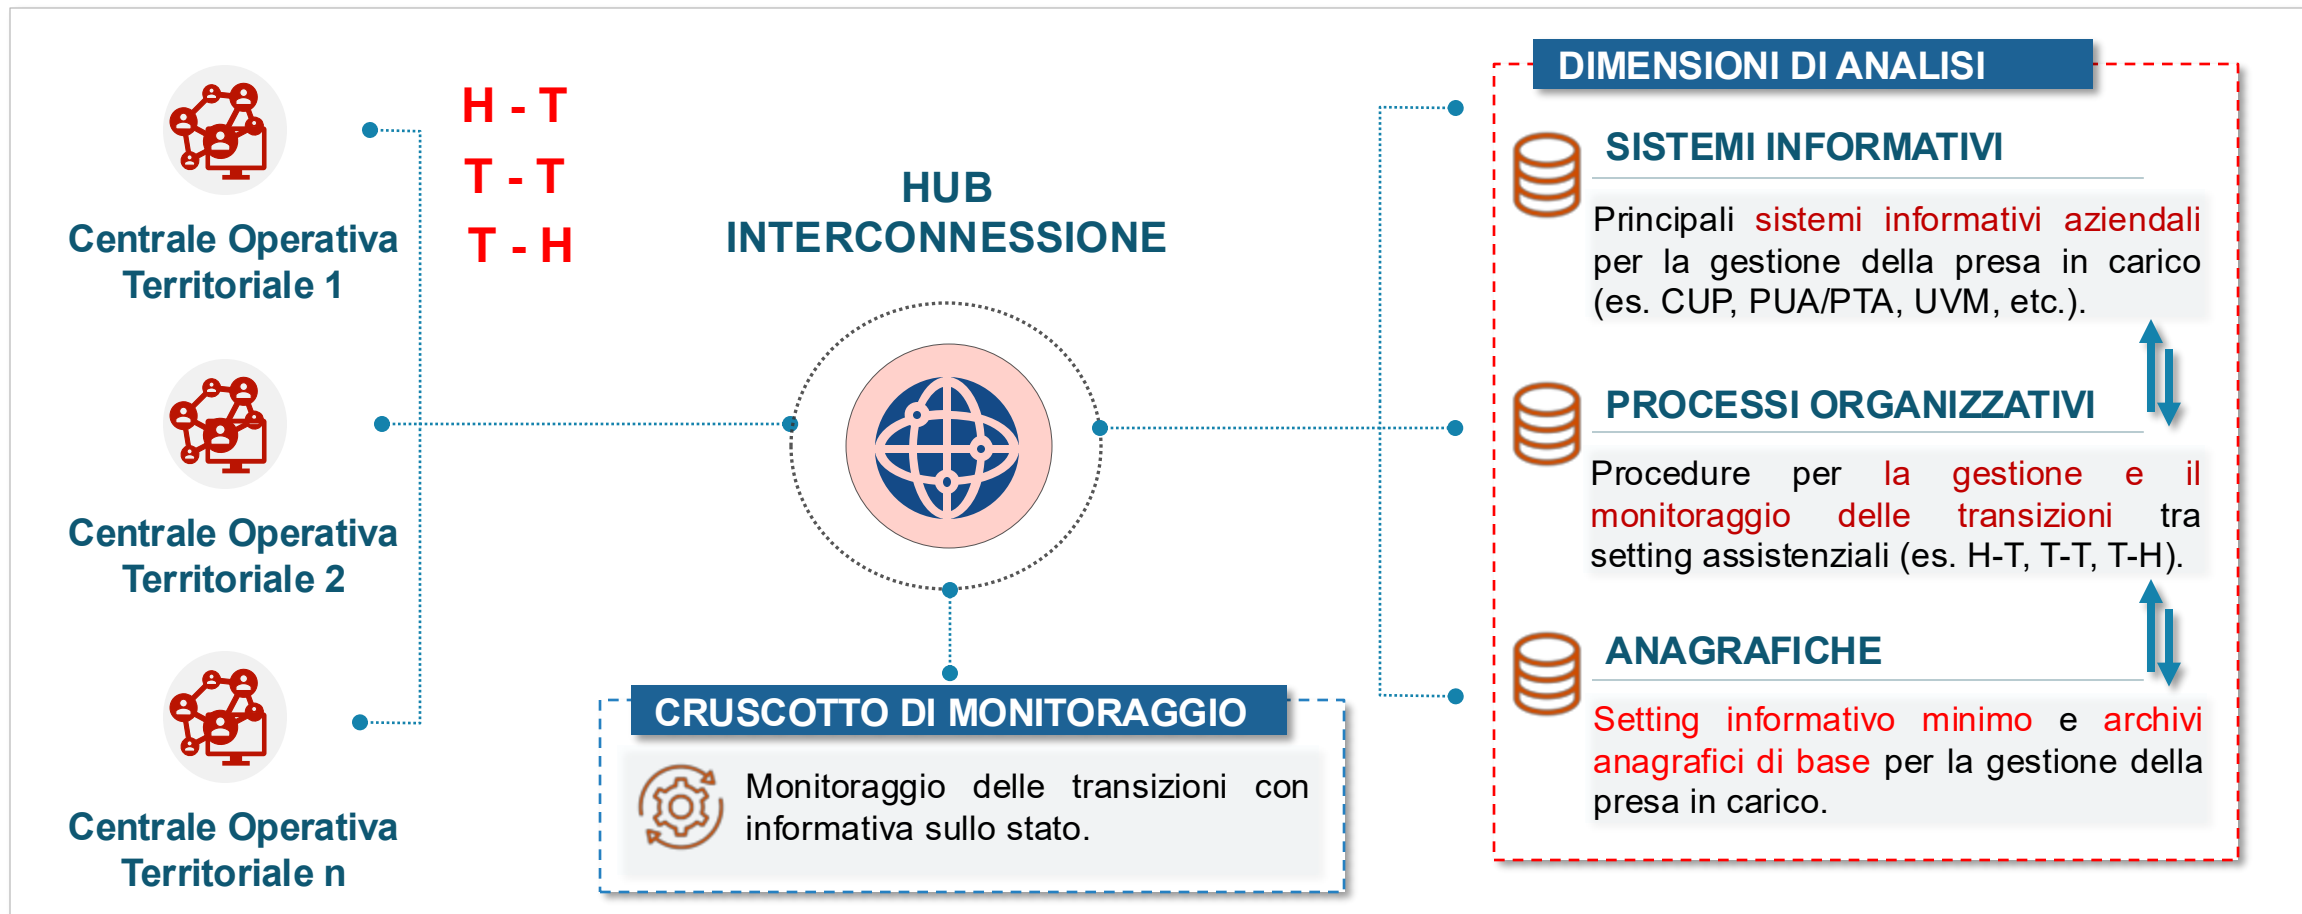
Centrale Operativa Territoriale 1

Centrale Operativa Territoriale 2

Centrale Operativa Territoriale n

H - T
T - T
T - H

HUB
INTERCONNESSIONE

CRUSCOTTO DI MONITORAGGIO

Monitoraggio delle transizioni con informativa sullo stato.

DIMENSIONI DI ANALISI

SISTEMI INFORMATIVI

Principali sistemi informativi aziendali per la gestione della presa in carico (es. CUP, PUA/PTA, UVM, etc.).

PROCESSI ORGANIZZATIVI

Procedure per la gestione e il monitoraggio delle transizioni tra setting assistenziali (es. H-T, T-T, T-H).

ANAGRAFICHE

Setting informativo minimo e archivi anagrafici di base per la gestione della presa in carico.